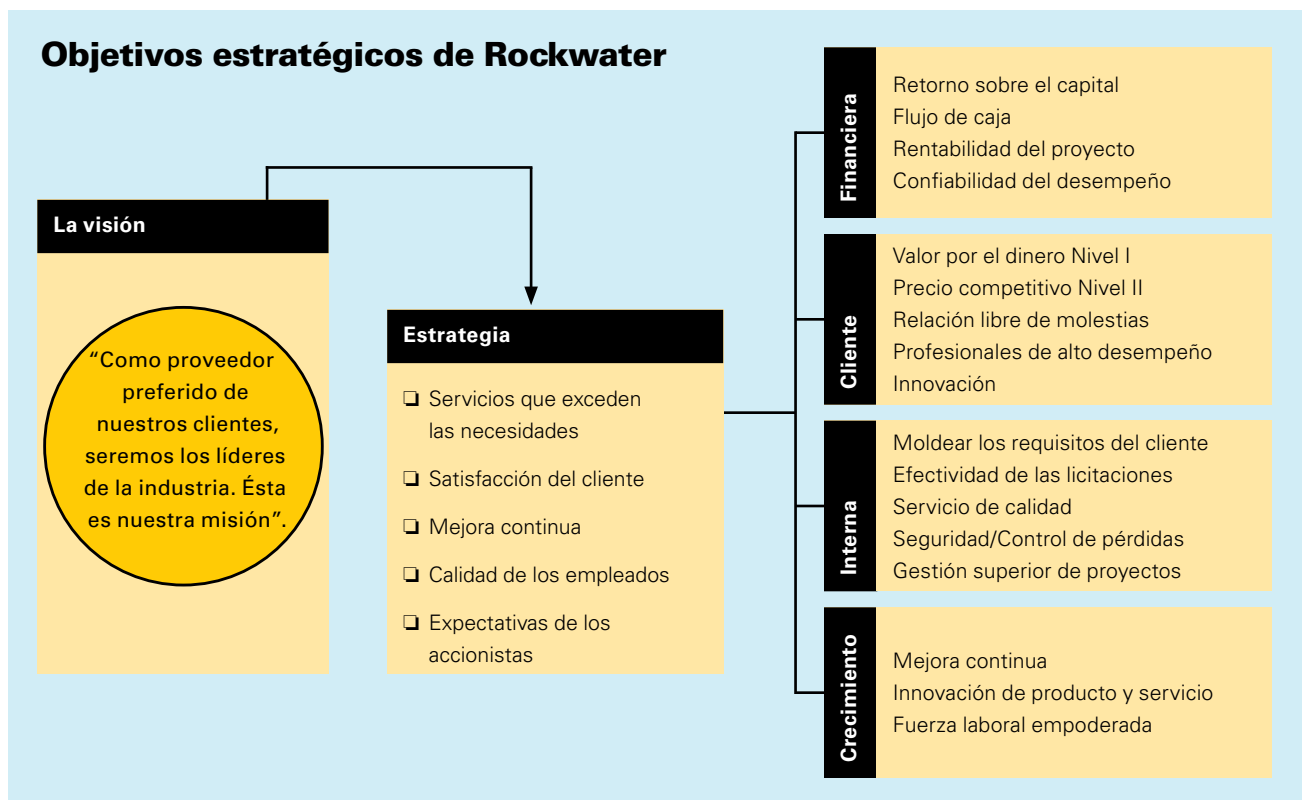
Objetivos estratégicos de Rockwater

La visión

“Como proveedor preferido de nuestros clientes, seremos los líderes de la industria. Ésta es nuestra misión”.

Estrategia

❑ Servicios que exceden las necesidades

❑ Satisfacción del cliente

❑ Mejora continua

❑ Calidad de los empleados

❑ Expectativas de los accionistas

Financiera

Retorno sobre el capital
Flujo de caja
Rentabilidad del proyecto
Confiabilidad del desempeño

Cliente

Valor por el dinero Nivel I
Precio competitivo Nivel II
Relación libre de molestias
Profesionales de alto desempeño
Innovación

Interna

Moldear los requisitos del cliente
Efectividad de las licitaciones
Servicio de calidad
Seguridad/Control de pérdidas
Gestión superior de proyectos

Crecimiento

Mejora continua
Innovación de producto y servicio
Fuerza laboral empoderada